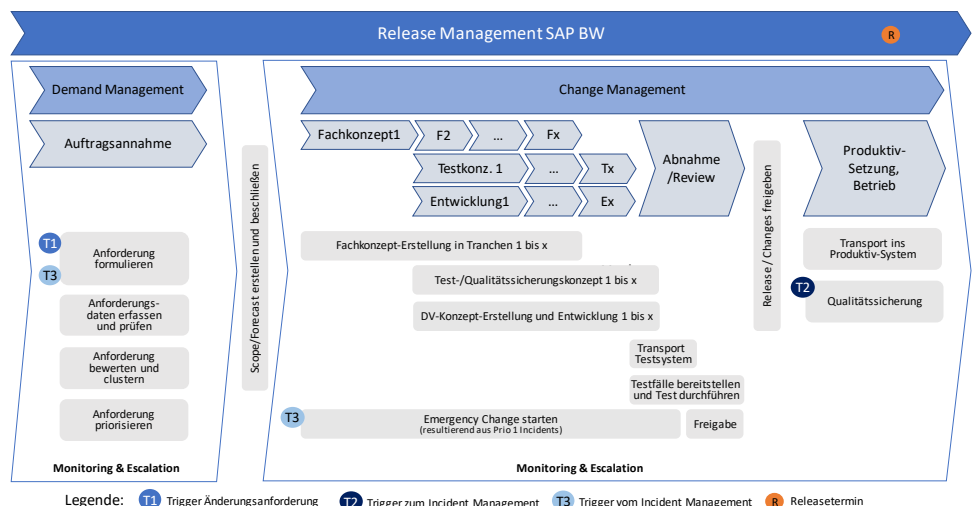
Release Management SAP BW

R

Demand Management

Auftragsannahme

T1

T3

Anforderung formulieren

Anforderungs-daten erfassen und prüfen

Anforderung bewerten und clustern

Anforderung priorisieren

Monitoring & Escalation

Scope/Forecast erstellen und beschließen

Change Management

Fachkonzept1

F2

...

Fx

Testkonz. 1

...

Tx

Entwicklung1

...

Ex

Abnahme /Review

Release / Changes freigeben

Produktiv-Setzung, Betrieb

Fachkonzept-Erstellung in Tranchen 1 bis x

Test-/Qualitätssicherungskonzept 1 bis x

DV-Konzept-Erstellung und Entwicklung 1 bis x

Transport Testsystem

Testfälle bereitstellen und Test durchführen

T3

Emergency Change starten
(resultierend aus Prio 1 Incidents)

Freigabe

Transport ins Produktiv-System

T2

Qualitätssicherung

Monitoring & Escalation

Legende: T1 Trigger Änderungsanforderung T2 Trigger zum Incident Management T3 Trigger vom Incident Management R Releasetermin